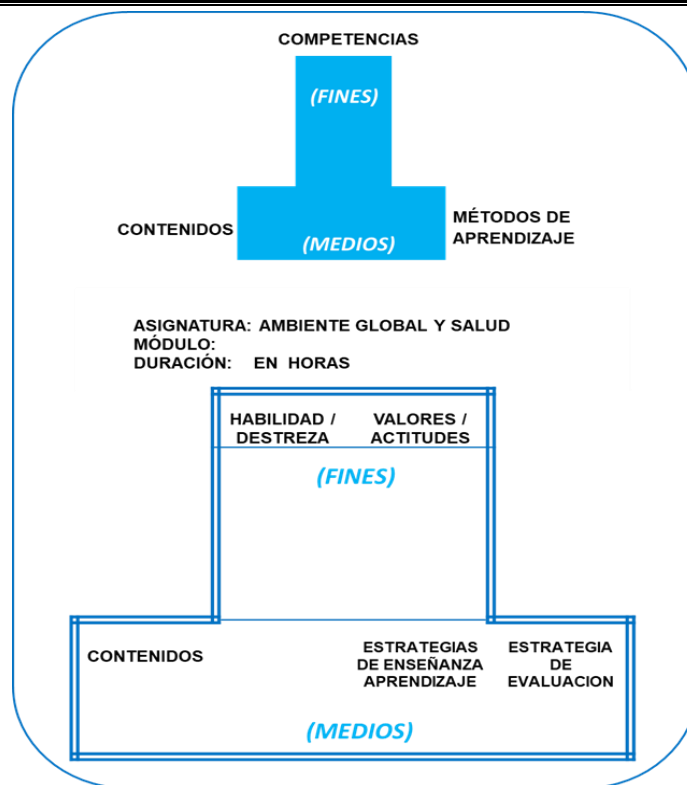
COMPETENCIAS

(FINES)

CONTENIDOS

(MEDIOS)

MÉTODOS DE APRENDIZAJE

ASIGNATURA: AMBIENTE GLOBAL Y SALUD
MÓDULO:
DURACIÓN: EN HORAS

HABILIDAD / DESTREZA

VALORES / ACTITUDES

(FINES)

CONTENIDOS

ESTRATEGIAS DE ENSEÑANZA APRENDIZAJE

ESTRATEGIA DE EVALUACION

(MEDIOS)